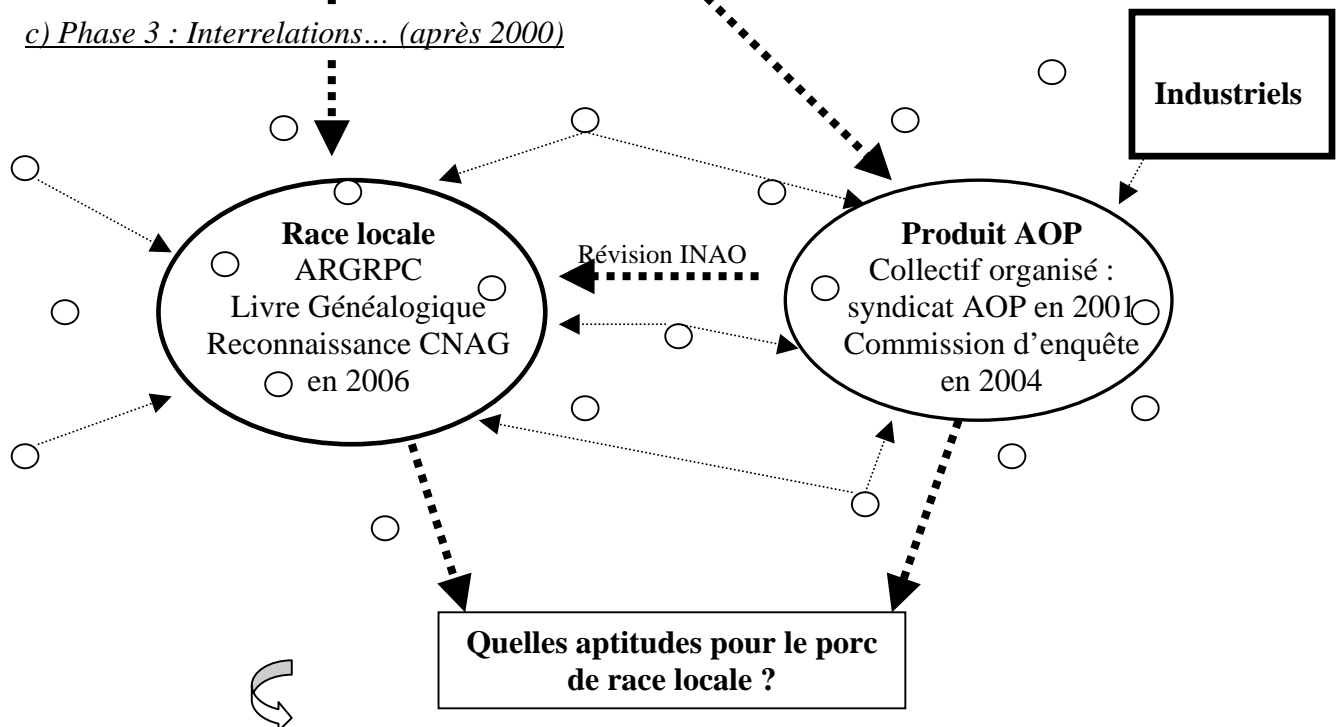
c) Phase 3 : Interrelations… (après 2000)

Industriels

Race locale
ARGRPC
Livre Généalogique
Reconnaissance CNAG
en 2006

Révision INAO

Produit AOP
Collectif organisé :
syndicat AOP en 2001
Commission d'enquête
en 2004

Quelles aptitudes pour le porc de race locale ?